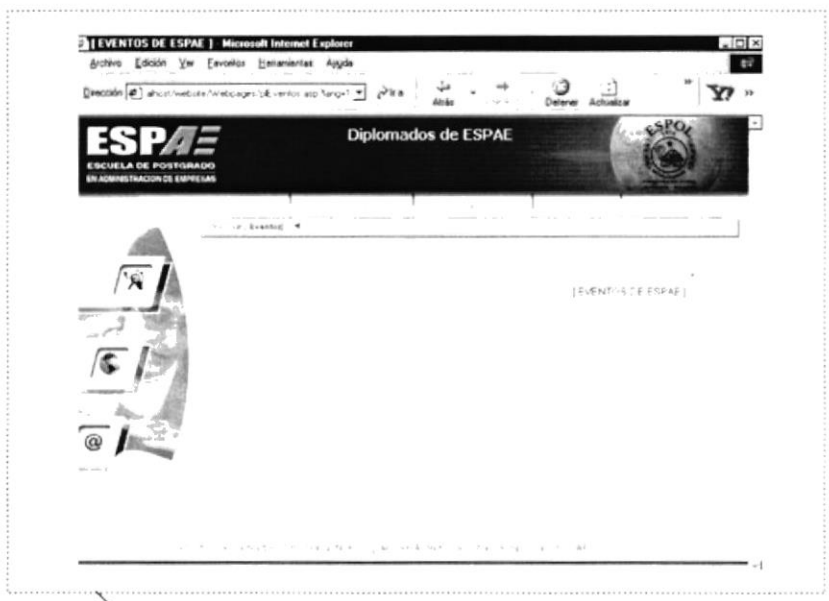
[ EVENTOS DE ESPAE ] - Microsoft Internet Explorer

Archivo Edición Ver Favoritos Herramientas Ayuda

Dirección http://localhost/website/Webpages/pEventos.asp?lang=1 Ir a Atrás Detener Actualizar

ESPAE
ESCUELA DE POSTGRADO EN ADMINISTRACION DE EMPRESAS

Diplomados de ESPAE

ESPOL

Eventos

[ EVENTOS DE ESPAE ]

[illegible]